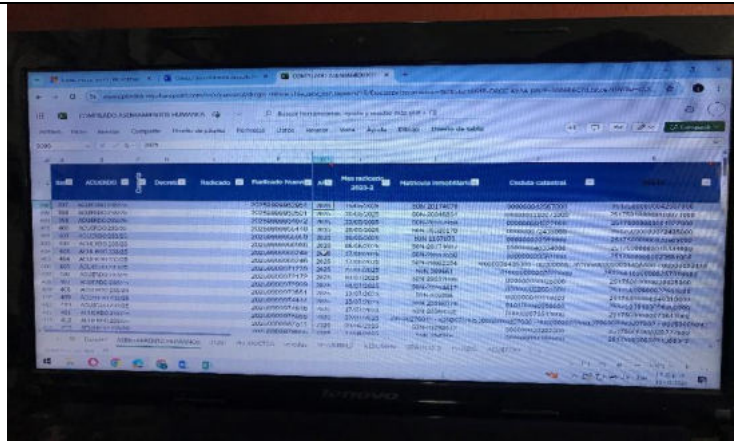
CONSOLIDADO AMAMANTOS HUMANOS

Archivo Inicio Insertar Compartir Diseño de página Fórmulas Datos Revisar Vista Ayuda Editar Diseño de tabla

| Item | ACUERDO | Decreto | Radicado | Radicado Nuevo | Año | Mes radicado 2023-2 | Matrícula inmobiliaria | Cédula catastral | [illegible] |
|---|---|---|---|---|---|---|---|---|---|
| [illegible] | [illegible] | | | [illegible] | 2025 | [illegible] | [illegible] | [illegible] | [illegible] |

ACUERDOS HUMANOS

lenovo